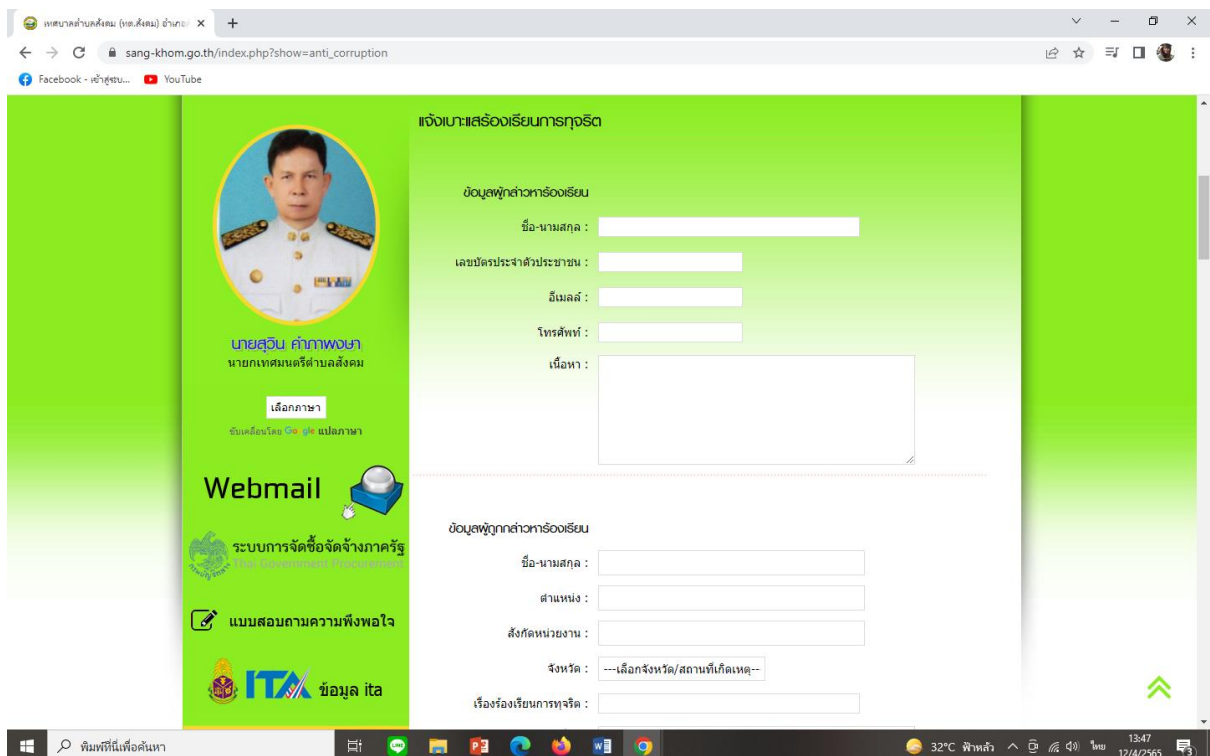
เทศบาลตำบลสังคม (ทต.สังคม) อำเภอ ×
sang-khom.go.th/index.php?show=anti_corruption
Facebook - เข้าสู่ระบ... YouTube

แจ้งเบาะแสร้องเรียนการทุจริต

ข้อมูลผู้กล่าวหาร้องเรียน
ชื่อ-นามสกุล :
เลขบัตรประจำตัวประชาชน :
อีเมลล์ :
โทรศัพท์ :
เนื้อหา :

ข้อมูลผู้ถูกกล่าวหาร้องเรียน
ชื่อ-นามสกุล :
ตำแหน่ง :
สังกัดหน่วยงาน :
จังหวัด : ---เลือกจังหวัด/สถานที่เกิดเหตุ--
เรื่องร้องเรียนการทุจริต :

นายสุวิน คำภาพงษา
นายกเทศมนตรีตำบลสังคม
เลือกภาษา
ขับเคลื่อนโดย Google แปลภาษา
Webmail
ระบบการจัดซื้อจัดจ้างภาครัฐ
Thai Government Procurement
แบบสอบถามความพึงพอใจ
ITA ข้อมูล ita

พิมพ์ที่นี่เพื่อค้นหา
32°C ฟ้าหลัว ไทย 13:47 12/4/2565